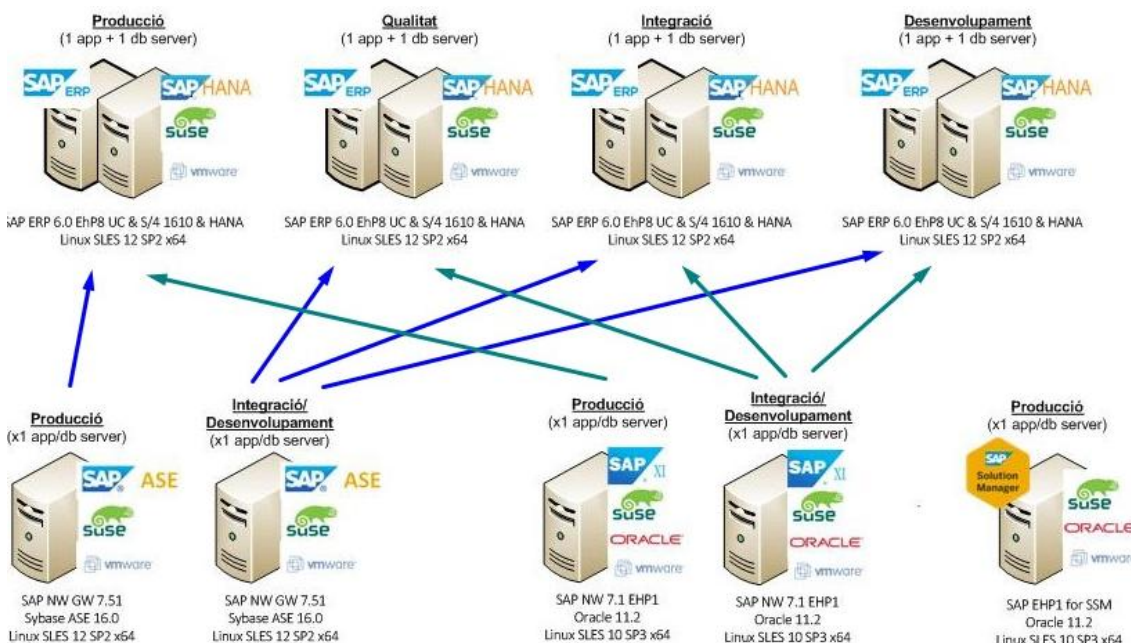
Producció
(1 app + 1 db server)

SAP ERP SAP HANA suse vmware

SAP ERP 6.0 EhP8 UC & S/4 1610 & HANA
Linux SLES 12 SP2 x64

Qualitat
(1 app + 1 db server)

SAP ERP SAP HANA suse vmware

SAP ERP 6.0 EhP8 UC & S/4 1610 & HANA
Linux SLES 12 SP2 x64

Integració
(1 app + 1 db server)

SAP ERP SAP HANA suse vmware

SAP ERP 6.0 EhP8 UC & S/4 1610 & HANA
Linux SLES 12 SP2 x64

Desenvolupament
(1 app + 1 db server)

SAP ERP SAP HANA suse vmware

SAP ERP 6.0 EhP8 UC & S/4 1610 & HANA
Linux SLES 12 SP2 x64

Producció
(x1 app/db server)

SAP ASE suse vmware

SAP NW GW 7.51
Sybase ASE 16.0
Linux SLES 12 SP2 x64

Integració/
Desenvolupament
(x1 app/db server)

SAP ASE suse vmware

SAP NW GW 7.51
Sybase ASE 16.0
Linux SLES 12 SP2 x64

Producció
(x1 app/db server)

SAP XI suse ORACLE vmware

SAP NW 7.1 EHP1
Oracle 11.2
Linux SLES 10 SP3 x64

Integració/
Desenvolupament
(x1 app/db server)

SAP XI suse ORACLE vmware

SAP NW 7.1 EHP1
Oracle 11.2
Linux SLES 10 SP3 x64

Producció
(x1 app/db server)

SAP Solution Manager suse ORACLE vmware

SAP EHP1 for SSM
Oracle 11.2
Linux SLES 10 SP3 x64